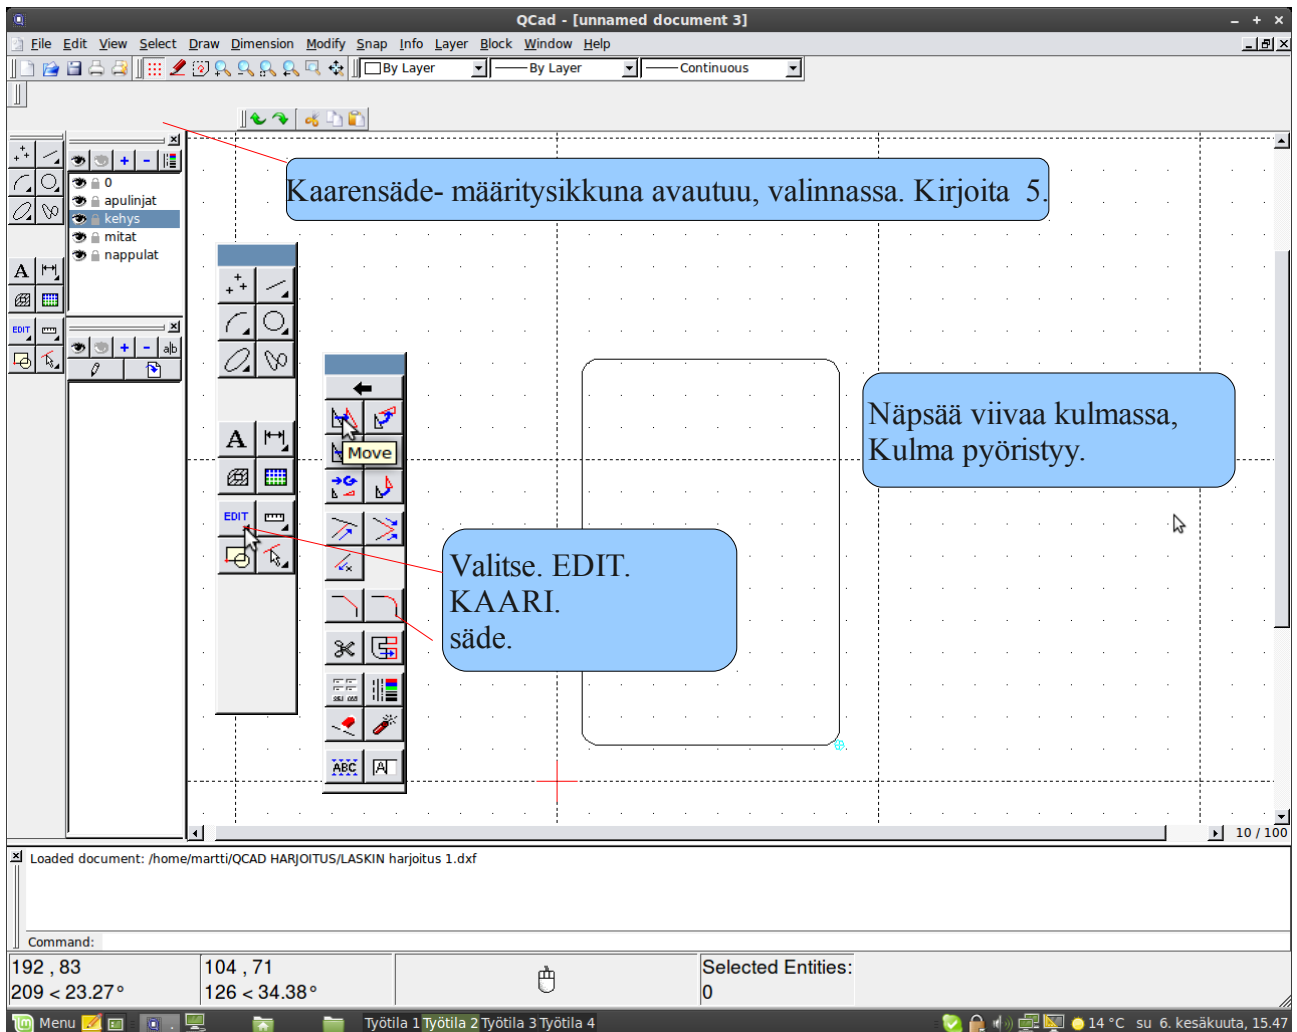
QCad - [unnamed document 3]

File Edit View Select Draw Dimension Modify Snap Info Layer Block Window Help

By Layer
By Layer
Continuous

Kaarensäde- määritysikkuna avautuu, valinnassa. Kirjoita 5.

0
apulinjat
kehys
mitat
nappulat

Move

Näpsää viivaa kulmassa, Kulma pyöristyy.

Valitse. EDIT. KAARI. säde.

EDIT

ABC

10 / 100

Loaded document: /home/martti/QCAD HARJOITUS/LASKIN harjoitus 1.dxf

Command:

192 , 83
209 < 23.27°

104 , 71
126 < 34.38°

Selected Entities:
0

Menu

Työtila 1 Työtila 2 Työtila 3 Työtila 4

14 °C su 6. kesäkuuta, 15.47